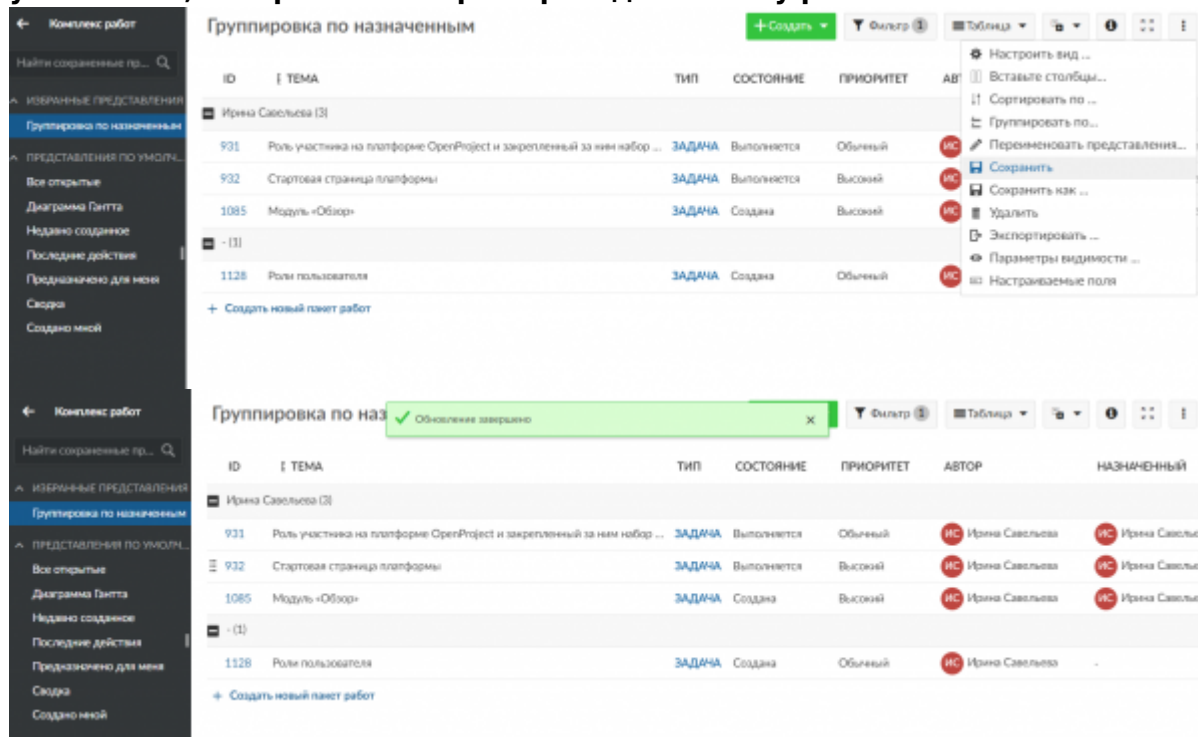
← Комплекс работ

Найти сохраненные пр... 

ИЗБРАННЫЕ ПРЕДСТАВЛЕНИЯ
Группировка по назначенным

ПРЕДСТАВЛЕНИЯ ПО УМОЛЧ...
Все открытые
Диаграмма Гантта
Недавно созданное
Последние действия
Предназначено для меня
Сводка
Создано мной

Группировка по назначенным

+ Создать ▾ Фильтр 1 Таблица ▾

| ID | ТЕМА | ТИП | СОСТОЯНИЕ | ПРИОРИТЕТ | АВТ |
|---|---|---|---|---|---|
| Ирина Савельева (3) | | | | | |
| 931 | Роль участника на платформе OpenProject и закрепленный за ним набор ... | ЗАДАЧА | Выполняется | Обычный | ИС |
| 932 | Стартовая страница платформы | ЗАДАЧА | Выполняется | Высокий | ИС |
| 1085 | Модуль «Обзор» | ЗАДАЧА | Создана | Высокий | ИС |
| - (1) | | | | | |
| 1128 | Роли пользователя | ЗАДАЧА | Создана | Обычный | ИС |

+ Создать новый пакет работ

Настроить вид ...
Вставьте столбцы...
Сортировать по ...
Группировать по...
Переименовать представления...
Сохранить
Сохранить как ...
Удалить
Экспортировать ...
Параметры видимости ...
Настраиваемые поля

← Комплекс работ

Найти сохраненные пр...

ИЗБРАННЫЕ ПРЕДСТАВЛЕНИЯ
Группировка по назначенным

ПРЕДСТАВЛЕНИЯ ПО УМОЛЧ...
Все открытые
Диаграмма Гантта
Недавно созданное
Последние действия
Предназначено для меня
Сводка
Создано мной

Группировка по наз

Обновление завершено ×

Фильтр 1 Таблица ▾

| ID | ТЕМА | ТИП | СОСТОЯНИЕ | ПРИОРИТЕТ | АВТОР | НАЗНАЧЕННЫЙ |
|---|---|---|---|---|---|---|
| Ирина Савельева (3) | | | | | | |
| 931 | Роль участника на платформе OpenProject и закрепленный за ним набор ... | ЗАДАЧА | Выполняется | Обычный | ИС Ирина Савельева | ИС Ирина Савелье |
| 932 | Стартовая страница платформы | ЗАДАЧА | Выполняется | Высокий | ИС Ирина Савельева | ИС Ирина Савелье |
| 1085 | Модуль «Обзор» | ЗАДАЧА | Создана | Высокий | ИС Ирина Савельева | ИС Ирина Савелье |
| - (1) | | | | | | |
| 1128 | Роли пользователя | ЗАДАЧА | Создана | Обычный | ИС Ирина Савельева | - |

+ Создать новый пакет работ